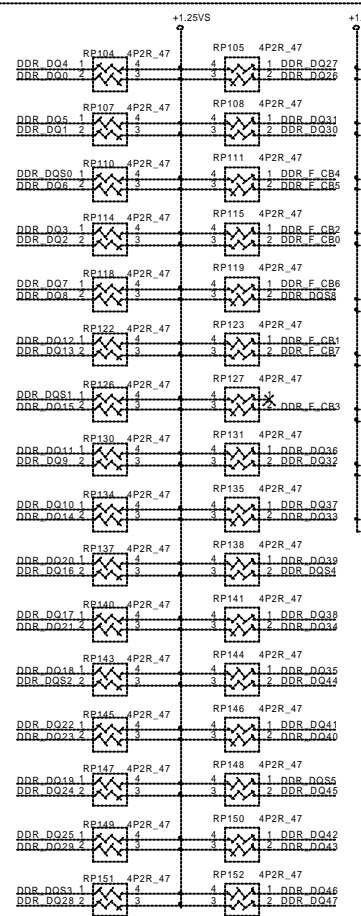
+1.25VS

+1

RP104 4P2R_47
DDR_DQ4 1 4
DDR_DQ0 2 3

RP105 4P2R_47
4 1 DDR_DQ27
3 2 DDR_DQ26

RP107 4P2R_47
DDR_DQ5 1 4
DDR_DQ1 2 3

RP108 4P2R_47
4 1 DDR_DQ31
3 2 DDR_DQ30

RP110 4P2R_47
DDR_DQS0 1 4
DDR_DQ6 2 3

RP111 4P2R_47
4 1 DDR_F_CB4
3 2 DDR_F_CB5

RP114 4P2R_47
DDR_DQ3 1 4
DDR_DQ2 2 3

RP115 4P2R_47
4 1 DDR_F_CB2
3 2 DDR_F_CB0

RP118 4P2R_47
DDR_DQ7 1 4
DDR_DQ8 2 3

RP119 4P2R_47
4 1 DDR_F_CB6
3 2 DDR_DQS8

RP122 4P2R_47
DDR_DQ12 1 4
DDR_DQ13 2 3

RP123 4P2R_47
4 1 DDR_F_CB1
3 2 DDR_F_CB7

RP126 4P2R_47
DDR_DQS1 1 4
DDR_DQ15 2 3

RP127 4P2R_47
4
3 2 DDR_F_CB3

RP130 4P2R_47
DDR_DQ11 1 4
DDR_DQ9 2 3

RP131 4P2R_47
4 1 DDR_DQ36
3 2 DDR_DQ32

RP134 4P2R_47
DDR_DQ10 1 4
DDR_DQ14 2 3

RP135 4P2R_47
4 1 DDR_DQ37
3 2 DDR_DQ33

RP137 4P2R_47
DDR_DQ20 1 4
DDR_DQ16 2 3

RP138 4P2R_47
4 1 DDR_DQ39
3 2 DDR_DQS4

RP140 4P2R_47
DDR_DQ17 1 4
DDR_DQ21 2 3

RP141 4P2R_47
4 1 DDR_DQ38
3 2 DDR_DQ34

RP143 4P2R_47
DDR_DQ18 1 4
DDR_DQS2 2 3

RP144 4P2R_47
4 1 DDR_DQ35
3 2 DDR_DQ44

RP145 4P2R_47
DDR_DQ22 1 4
DDR_DQ23 2 3

RP146 4P2R_47
4 1 DDR_DQ41
3 2 DDR_DQ40

RP147 4P2R_47
DDR_DQ19 1 4
DDR_DQ24 2 3

RP148 4P2R_47
4 1 DDR_DQS5
3 2 DDR_DQ45

RP149 4P2R_47
DDR_DQ25 1 4
DDR_DQ29 2 3

RP150 4P2R_47
4 1 DDR_DQ42
3 2 DDR_DQ43

RP151 4P2R_47
DDR_DQS3 1 4
DDR_DQ28 2 3

RP152 4P2R_47
4 1 DDR_DQ46
3 2 DDR_DQ47